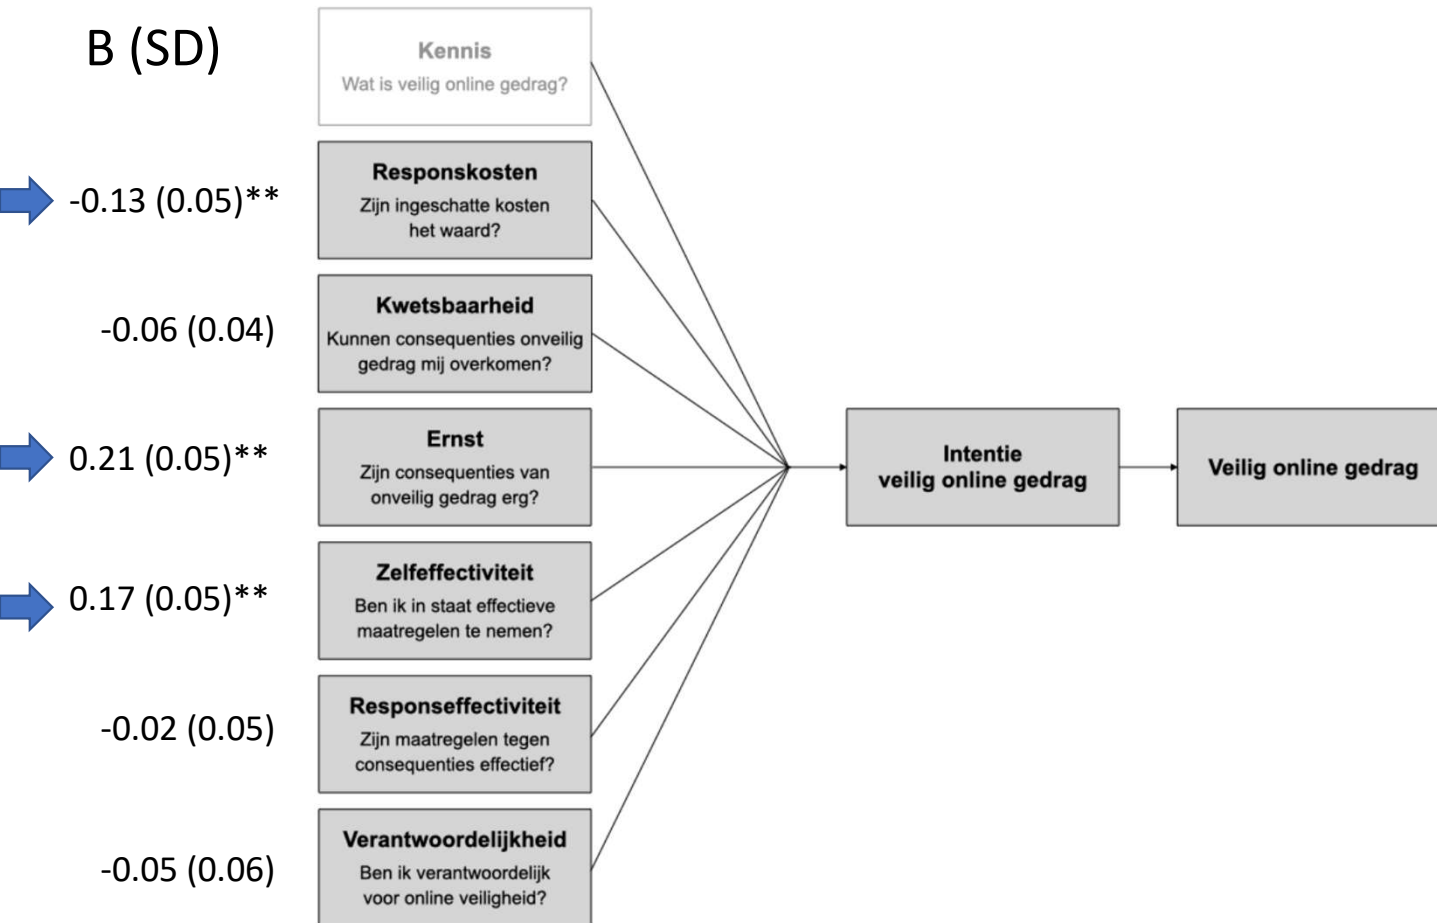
B (SD)

Kennis
Wat is veilig online gedrag?

-0.13 (0.05)**

Responskosten
Zijn ingeschatte kosten het waard?

-0.06 (0.04)

Kwetsbaarheid
Kunnen consequenties onveilig gedrag mij overkomen?

0.21 (0.05)**

Ernst
Zijn consequenties van onveilig gedrag erg?

0.17 (0.05)**

Zelfeffectiviteit
Ben ik in staat effectieve maatregelen te nemen?

-0.02 (0.05)

Responseffectiviteit
Zijn maatregelen tegen consequenties effectief?

-0.05 (0.06)

Verantwoordelijkheid
Ben ik verantwoordelijk voor online veiligheid?

Intentie
veilig online gedrag

Veilig online gedrag